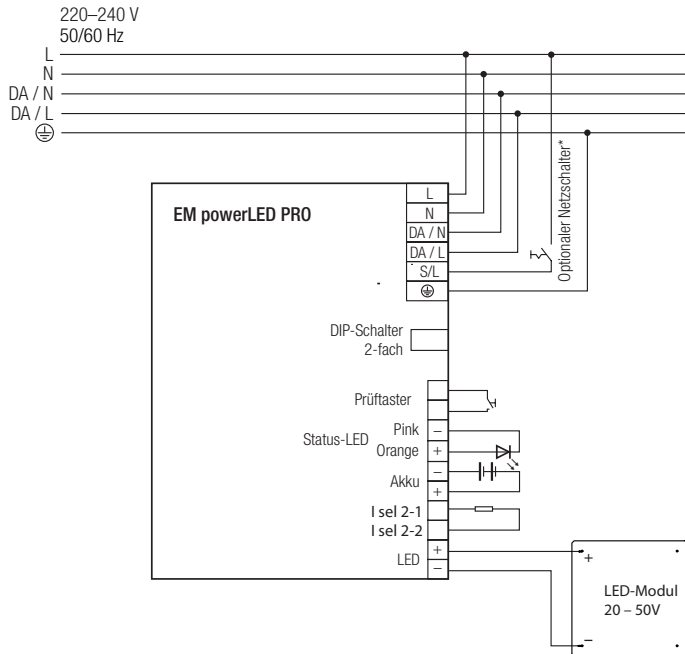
220–240 V
50/60 Hz
L
N
DA / N
DA / L
⊕

EM powerLED PRO

L
N
DA / N
DA / L
S/L
⊕

Optionaler Netzschalter*

DIP-Schalter
2-fach

Prüftaster

Status-LED
Pink
Orange
–
+

Akku
–
+

I sel 2-1
I sel 2-2

LED
+
–

+
LED-Modul
20 – 50V
–